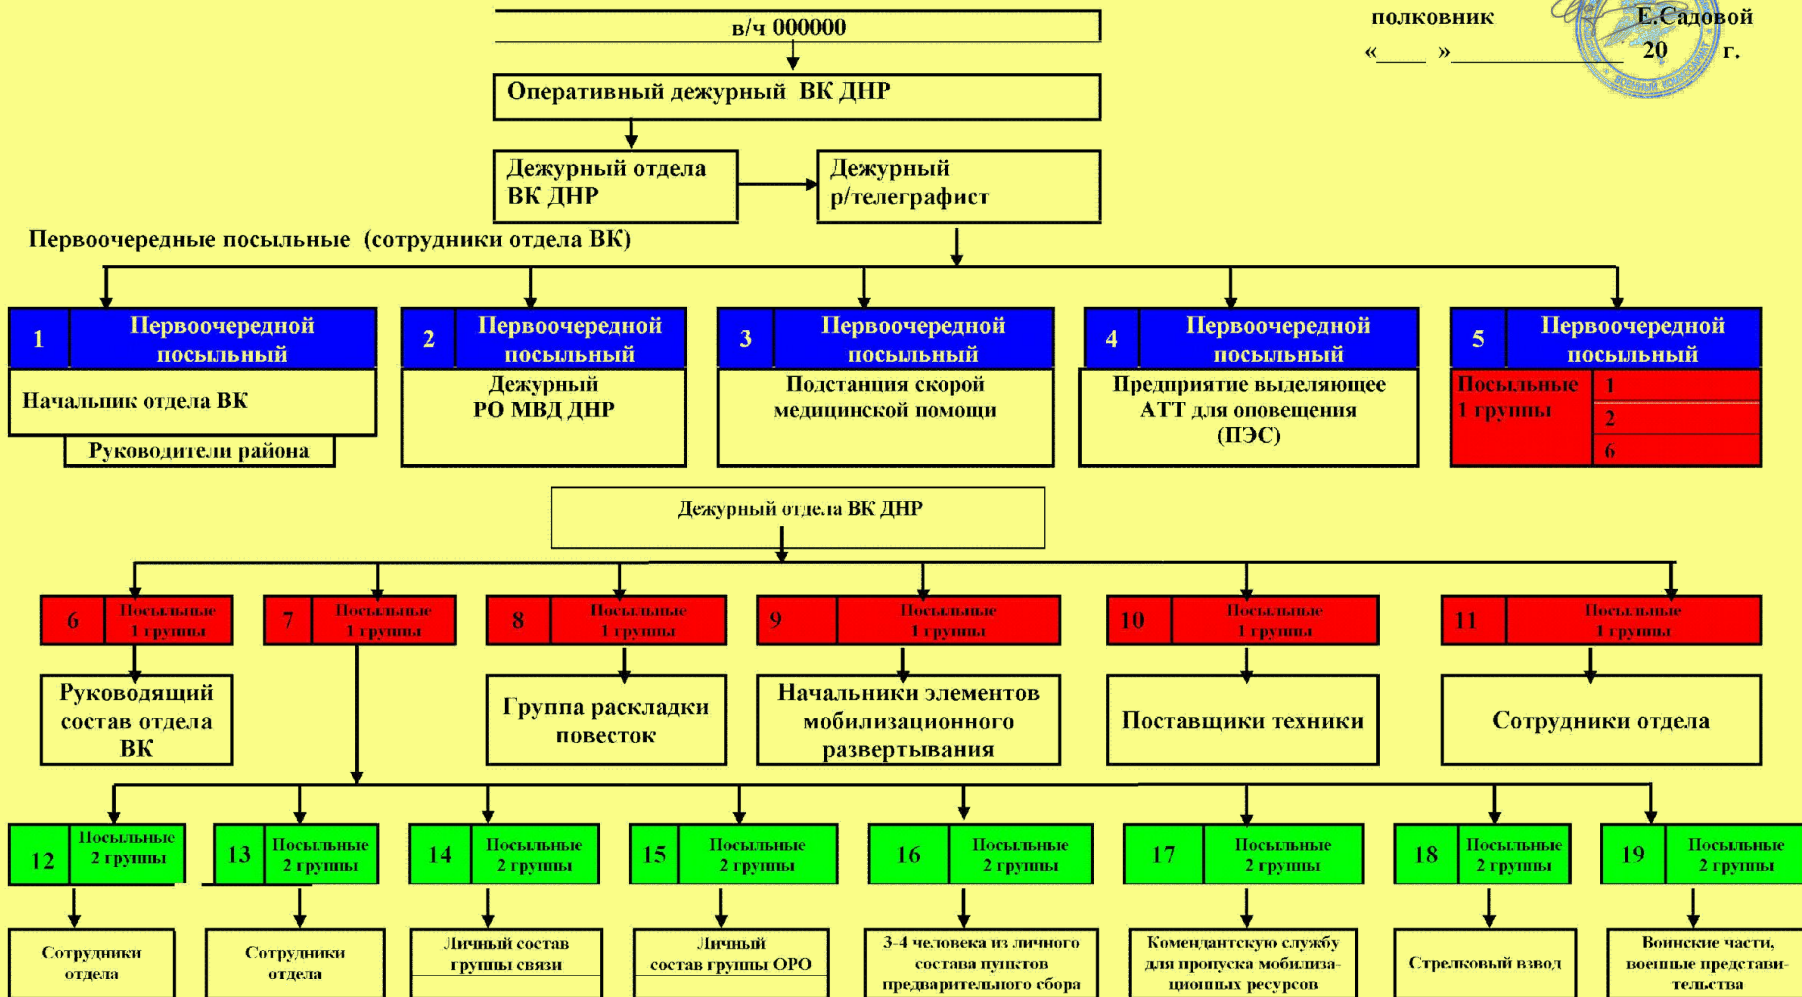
полковник Е.Садовой
«____ »________________ 20 г.

в/ч 000000

Оперативный дежурный ВК ДНР

Дежурный отдела ВК ДНР

Дежурный р/телеграфист

Первоочередные посыльные (сотрудники отдела ВК)

1 Первоочередной посыльный
Начальник отдела ВК
Руководители района

2 Первоочередной посыльный
Дежурный РО МВД ДНР

3 Первоочередной посыльный
Подстанция скорой медицинской помощи

4 Первоочередной посыльный
Предприятие выделяющее АТТ для оповещения (ПЭС)

5 Первоочередной посыльный
Посыльные 1 группы
1
2
6

Дежурный отдела ВК ДНР

6 Посыльные 1 группы
Руководящий состав отдела ВК

7 Посыльные 1 группы

8 Посыльные 1 группы
Группа раскладки повесток

9 Посыльные 1 группы
Начальники элементов мобилизационного развертывания

10 Посыльные 1 группы
Поставщики техники

11 Посыльные 1 группы
Сотрудники отдела

12 Посыльные 2 группы
Сотрудники отдела

13 Посыльные 2 группы
Сотрудники отдела

14 Посыльные 2 группы
Личный состав группы связи

15 Посыльные 2 группы
Личный состав группы ОРО

16 Посыльные 2 группы
3-4 человека из личного состава пунктов предварительного сбора

17 Посыльные 2 группы
Комендантскую службу для пропуска мобилизационных ресурсов

18 Посыльные 2 группы
Стрелковый взвод

19 Посыльные 2 группы
Воинские части, военные представительства